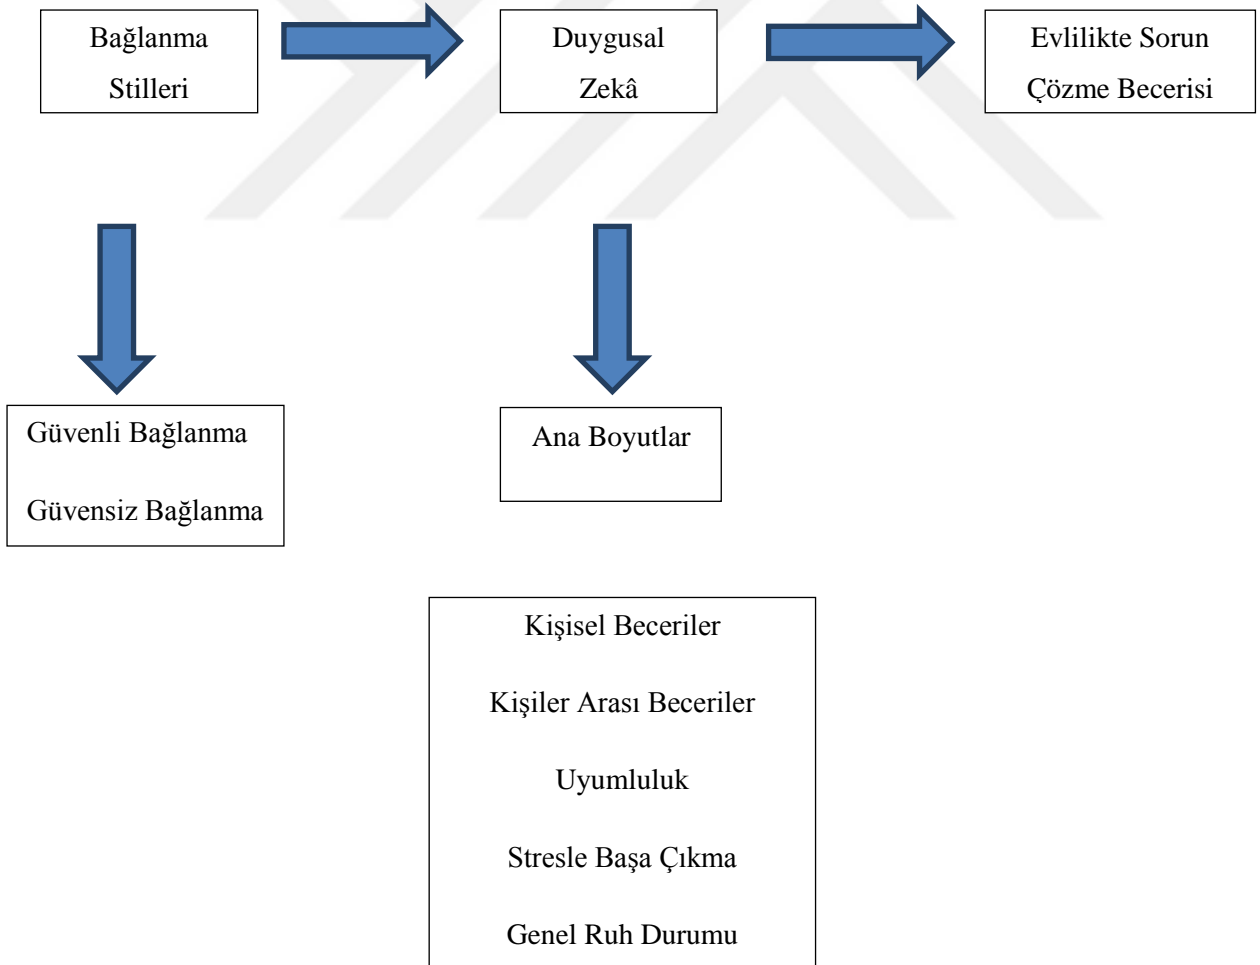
Bağlanma Stilleri

Duygusal Zekâ

Evlilikte Sorun Çözme Becerisi

Güvenli Bağlanma

Güvensiz Bağlanma

Ana Boyutlar

Kişisel Beceriler

Kişiler Arası Beceriler

Uyumluluk

Stresle Başa Çıkma

Genel Ruh Durumu